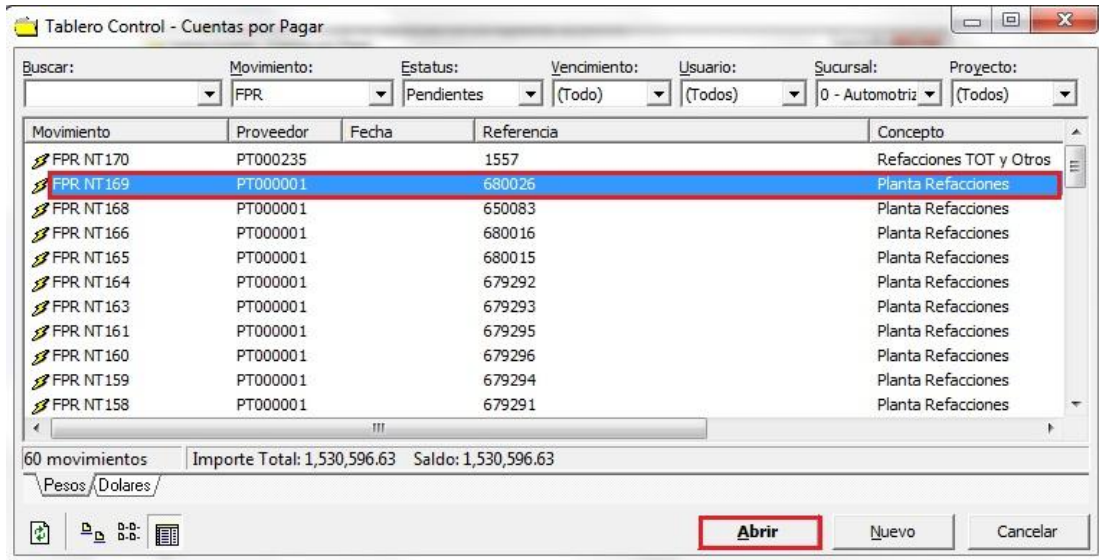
Tablero Control - Cuentas por Pagar

Buscar:
Movimiento: FPR
Estatus: Pendientes
Vencimiento: (Todo)
Usuario: (Todos)
Sucursal: 0 - Automotriz
Proyecto: (Todos)

| Movimiento | Proveedor | Fecha | Referencia | Concepto |
|---|---|---|---|---|
| FPR NT170 | PT000235 | | 1557 | Refacciones TOT y Otros |
| FPR NT169 | PT000001 | | 680026 | Planta Refacciones |
| FPR NT168 | PT000001 | | 650083 | Planta Refacciones |
| FPR NT166 | PT000001 | | 680016 | Planta Refacciones |
| FPR NT165 | PT000001 | | 680015 | Planta Refacciones |
| FPR NT164 | PT000001 | | 679292 | Planta Refacciones |
| FPR NT163 | PT000001 | | 679293 | Planta Refacciones |
| FPR NT161 | PT000001 | | 679295 | Planta Refacciones |
| FPR NT160 | PT000001 | | 679296 | Planta Refacciones |
| FPR NT159 | PT000001 | | 679294 | Planta Refacciones |
| FPR NT158 | PT000001 | | 679291 | Planta Refacciones |

60 movimientos
Importe Total: 1,530,596.63 Saldo: 1,530,596.63

Pesos Dolares

Abrir
Nuevo
Cancelar